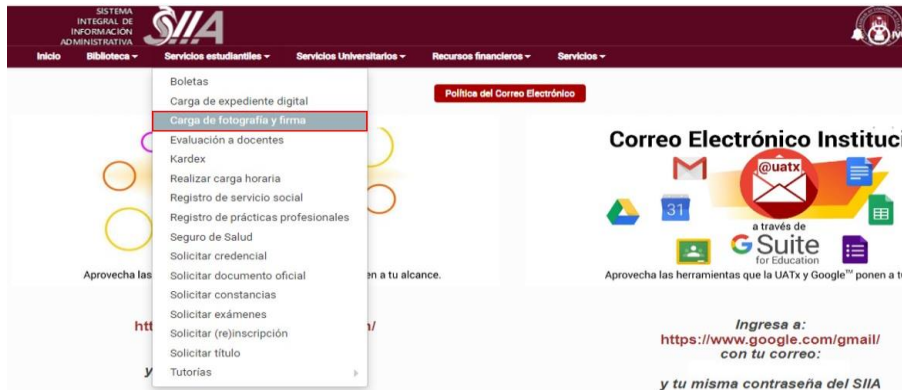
SISTEMA INTEGRAL DE INFORMACION ADMINISTRATIVA

SIIA

Inicio Biblioteca ▾ Servicios estudiantiles ▾ Servicios Universitarios ▾ Recursos financieros ▾ Servicios ▾

Boletas
Carga de expediente digital
Carga de fotografía y firma
Evaluación a docentes
Kardex
Realizar carga horaria
Registro de servicio social
Registro de prácticas profesionales
Seguro de Salud
Solicitar credencial
Solicitar documento oficial
Solicitar constancias
Solicitar exámenes
Solicitar (re)inscripción
Solicitar título
Tutorías

Política del Correo Electrónico

Aprovecha las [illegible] en a tu alcance.

htt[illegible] /

y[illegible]

Correo Electrónico Instituci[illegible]

@uatx

31

a través de

G Suite for Education

Aprovecha las herramientas que la UATx y Google™ ponen a t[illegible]

Ingresa a:
https://www.google.com/gmail/
con tu correo:

y tu misma contraseña del SIIA